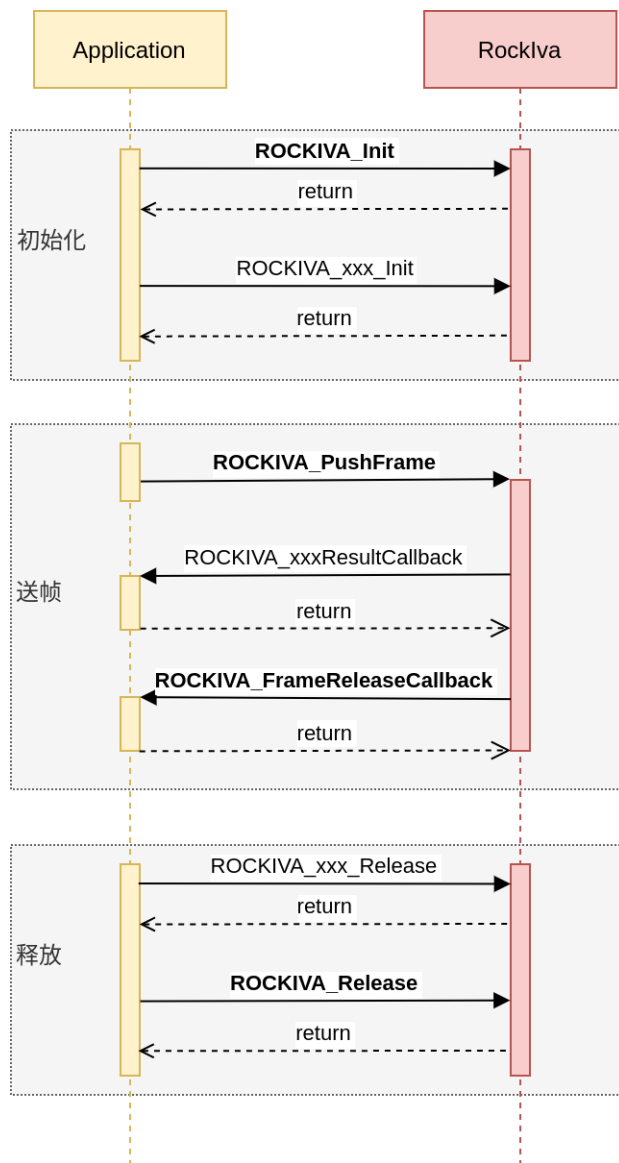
Application

RockIva

初始化

ROCKIVA_Init

return

ROCKIVA_xxx_Init

return

送帧

ROCKIVA_PushFrame

ROCKIVA_xxxResultCallback

return

ROCKIVA_FrameReleaseCallback

return

释放

ROCKIVA_xxx_Release

return

ROCKIVA_Release

return